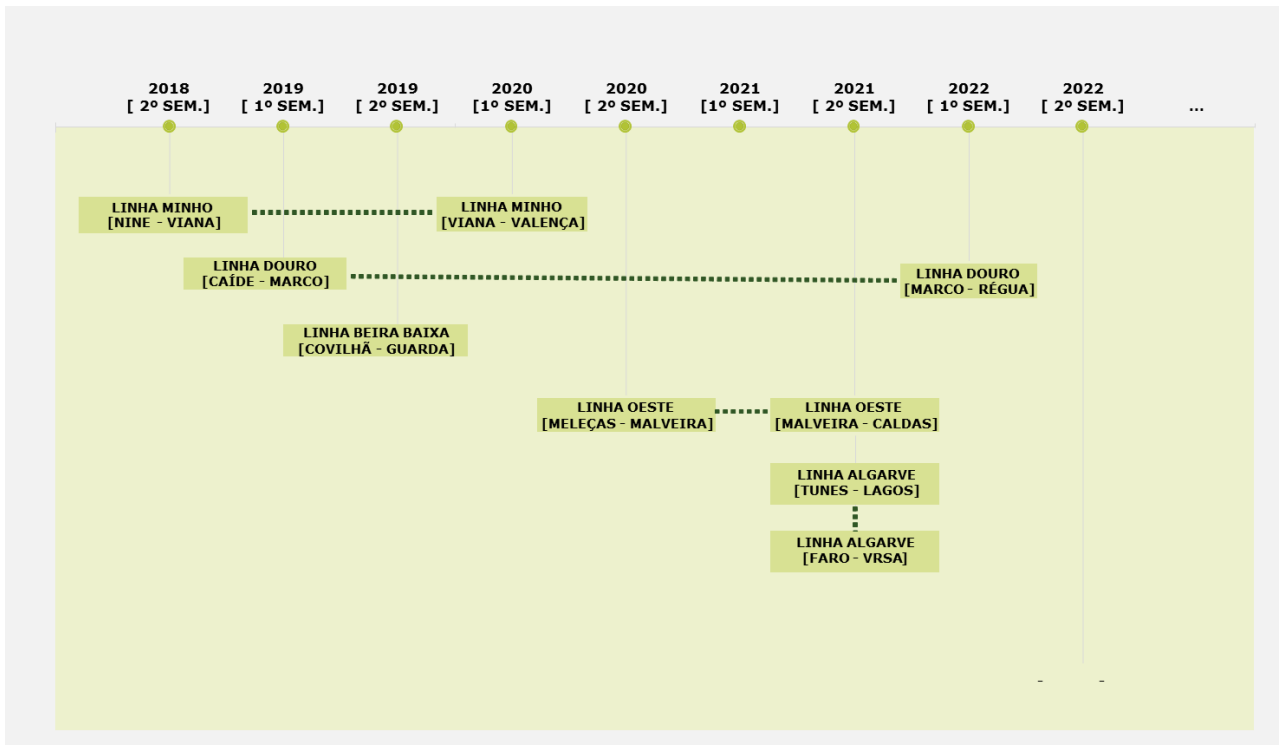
2018 [ 2º SEM.]

2019 [ 1º SEM.]

2019 [ 2º SEM.]

2020 [1º SEM.]

2020 [ 2º SEM.]

2021 [1º SEM.]

2021 [ 2º SEM.]

2022 [ 1º SEM.]

2022 [ 2º SEM.]

...

LINHA MINHO [NINE - VIANA]

LINHA MINHO [VIANA - VALENÇA]

LINHA DOURO [CAÍDE - MARCO]

LINHA DOURO [MARCO - RÉGUA]

LINHA BEIRA BAIXA [COVILHÃ - GUARDA]

LINHA OESTE [MELEÇAS - MALVEIRA]

LINHA OESTE [MALVEIRA - CALDAS]

LINHA ALGARVE [TUNES - LAGOS]

LINHA ALGARVE [FARO - VRSA]